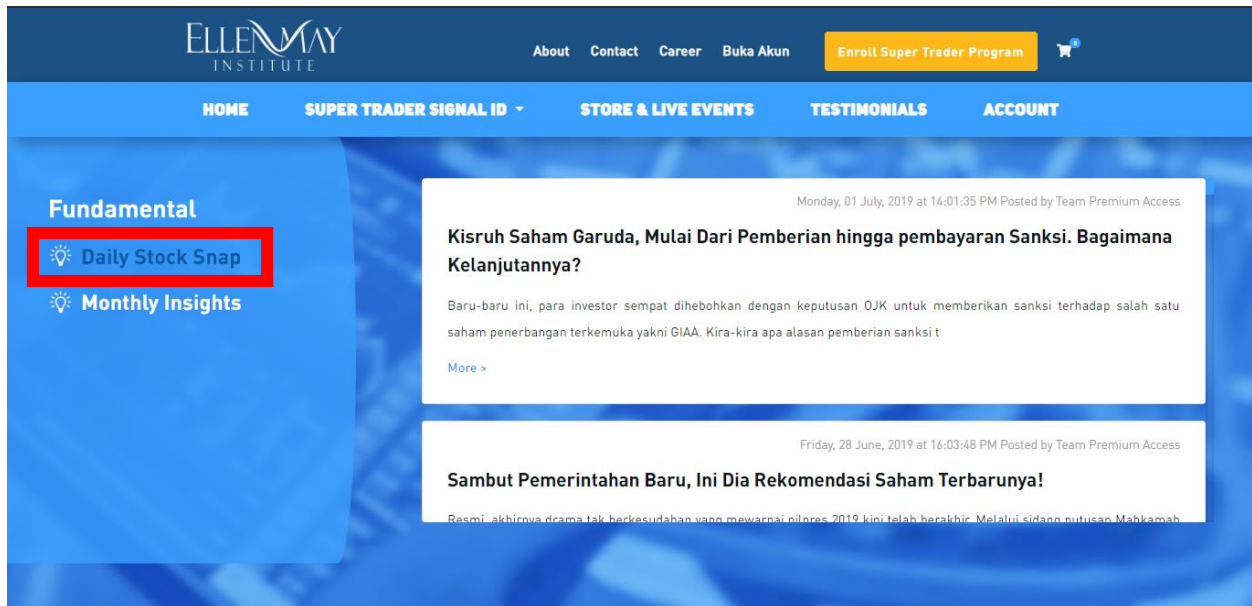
ELLEN MAY
INSTITUTE

About Contact Career Buka Akun

Enroll Super Trader Program

0

HOME SUPER TRADER SIGNAL ID STORE & LIVE EVENTS TESTIMONIALS ACCOUNT

Fundamental

Daily Stock Snap

Monthly Insights

Monday, 01 July, 2019 at 14:01:35 PM Posted by Team Premium Access

Kisruh Saham Garuda, Mulai Dari Pemberian hingga pembayaran Sanksi. Bagaimana Kelanjutannya?

Baru-baru ini, para investor sempat dihebohkan dengan keputusan OJK untuk memberikan sanksi terhadap salah satu saham penerbangan terkemuka yakni GIAA. Kira-kira apa alasan pemberian sanksi t

More >

Friday, 28 June, 2019 at 16:03:48 PM Posted by Team Premium Access

Sambut Pemerintahan Baru, Ini Dia Rekomendasi Saham Terbarunya!

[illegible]